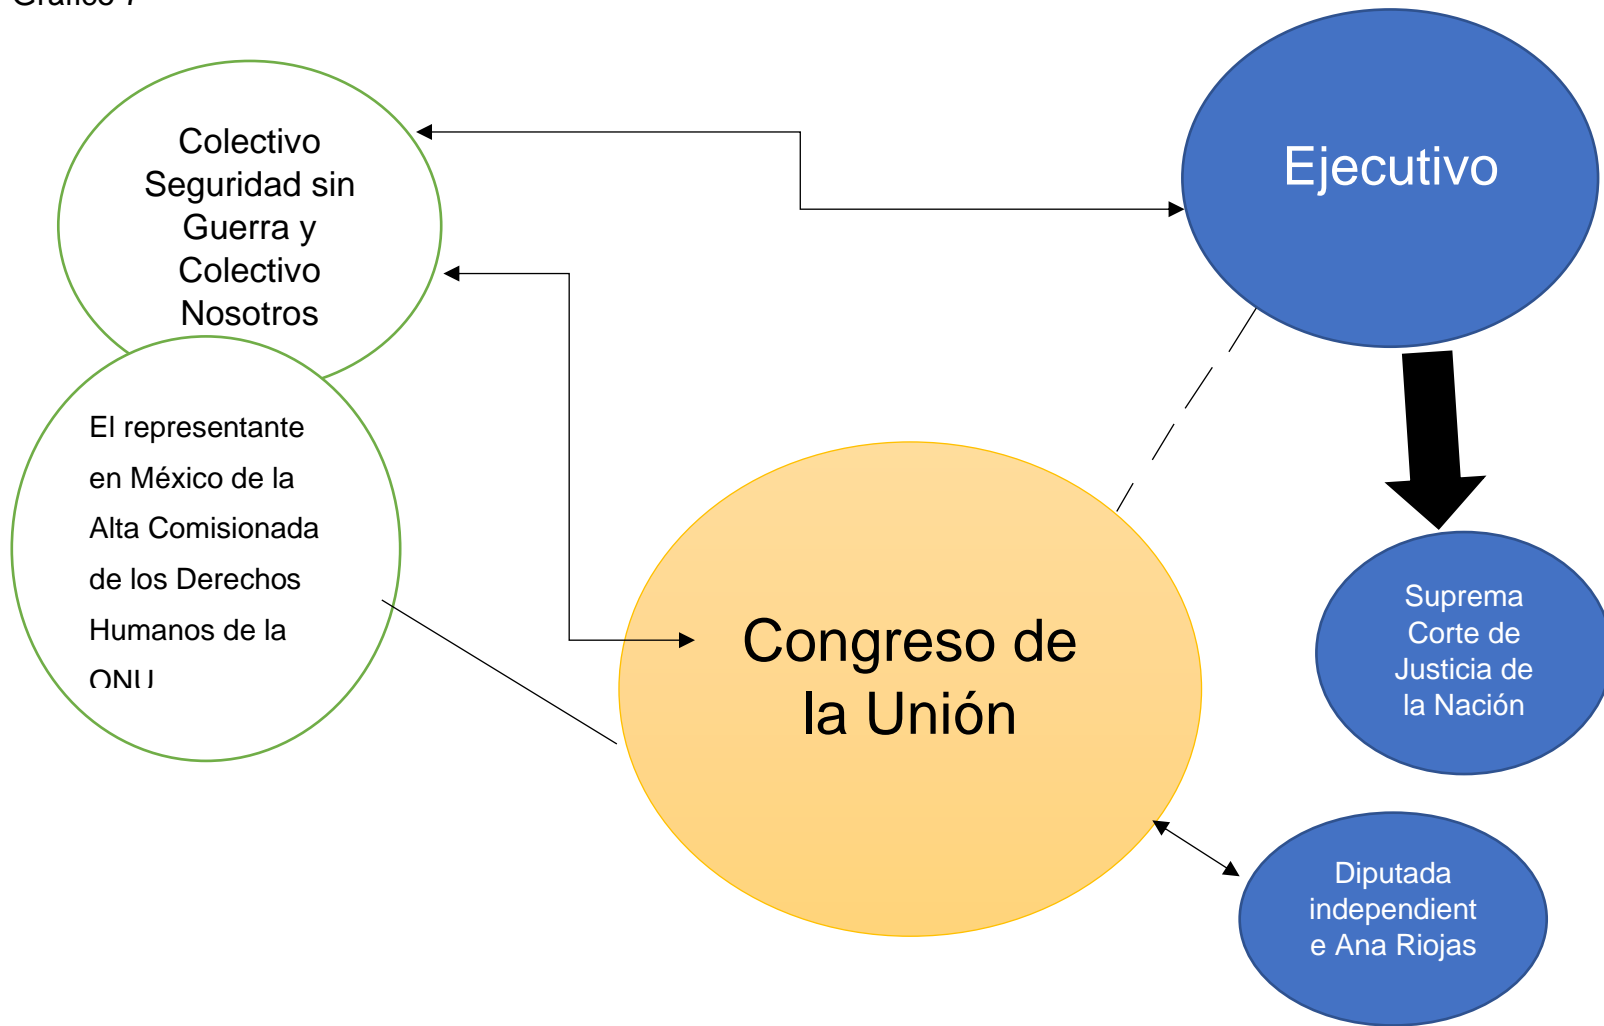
Gráfico 7

Colectivo Seguridad sin Guerra y Colectivo Nosotros

Ejecutivo

El representante en México de la Alta Comisionada de los Derechos Humanos de la ONU

Congreso de la Unión

Suprema Corte de Justicia de la Nación

Diputada independiente Ana Riojas